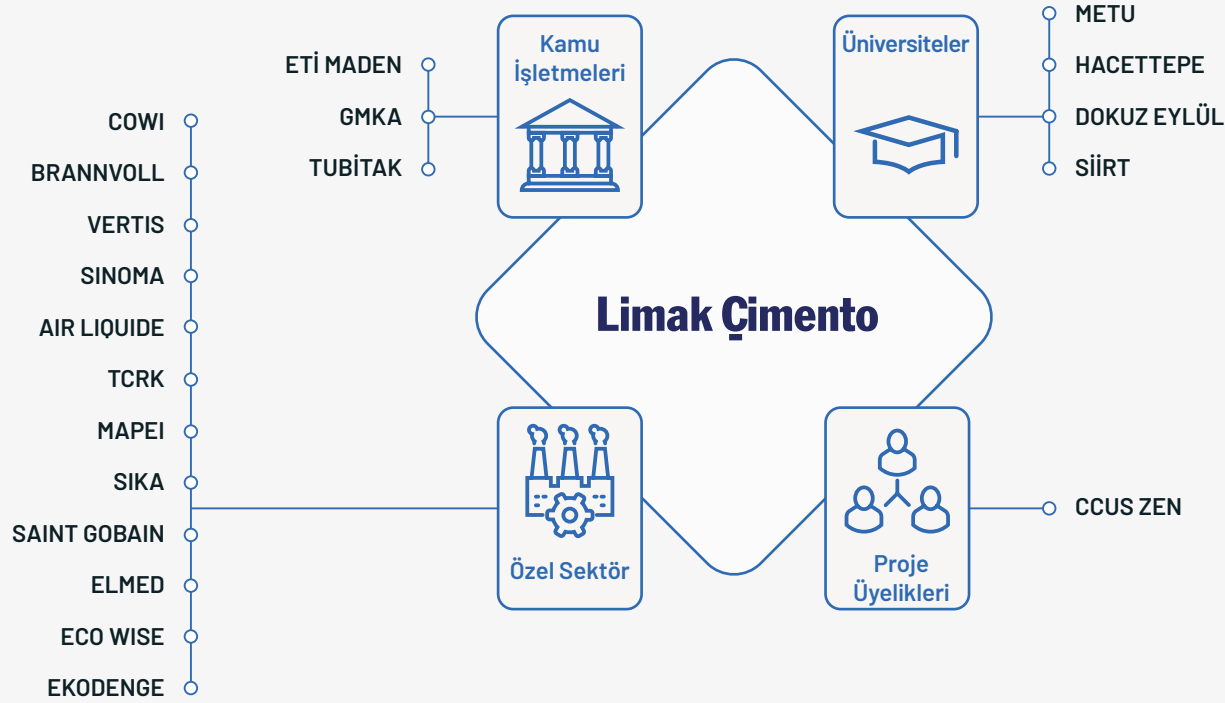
COWI
BRANNVOLL
VERTIS
SINOMA
AIR LIQUIDE
TCRK
MAPEI
SIKA
SAINT GOBAIN
ELMED
ECO WISE
EKODENGE

ETİ MADEN
GMKA
TUBİTAK

Kamu İşletmeleri

Üniversiteler

METU
HACETTEPE
DOKUZ EYLÜL
SİİRT

Limak Çimento

Özel Sektör

Proje Üyelikleri

CCUS ZEN